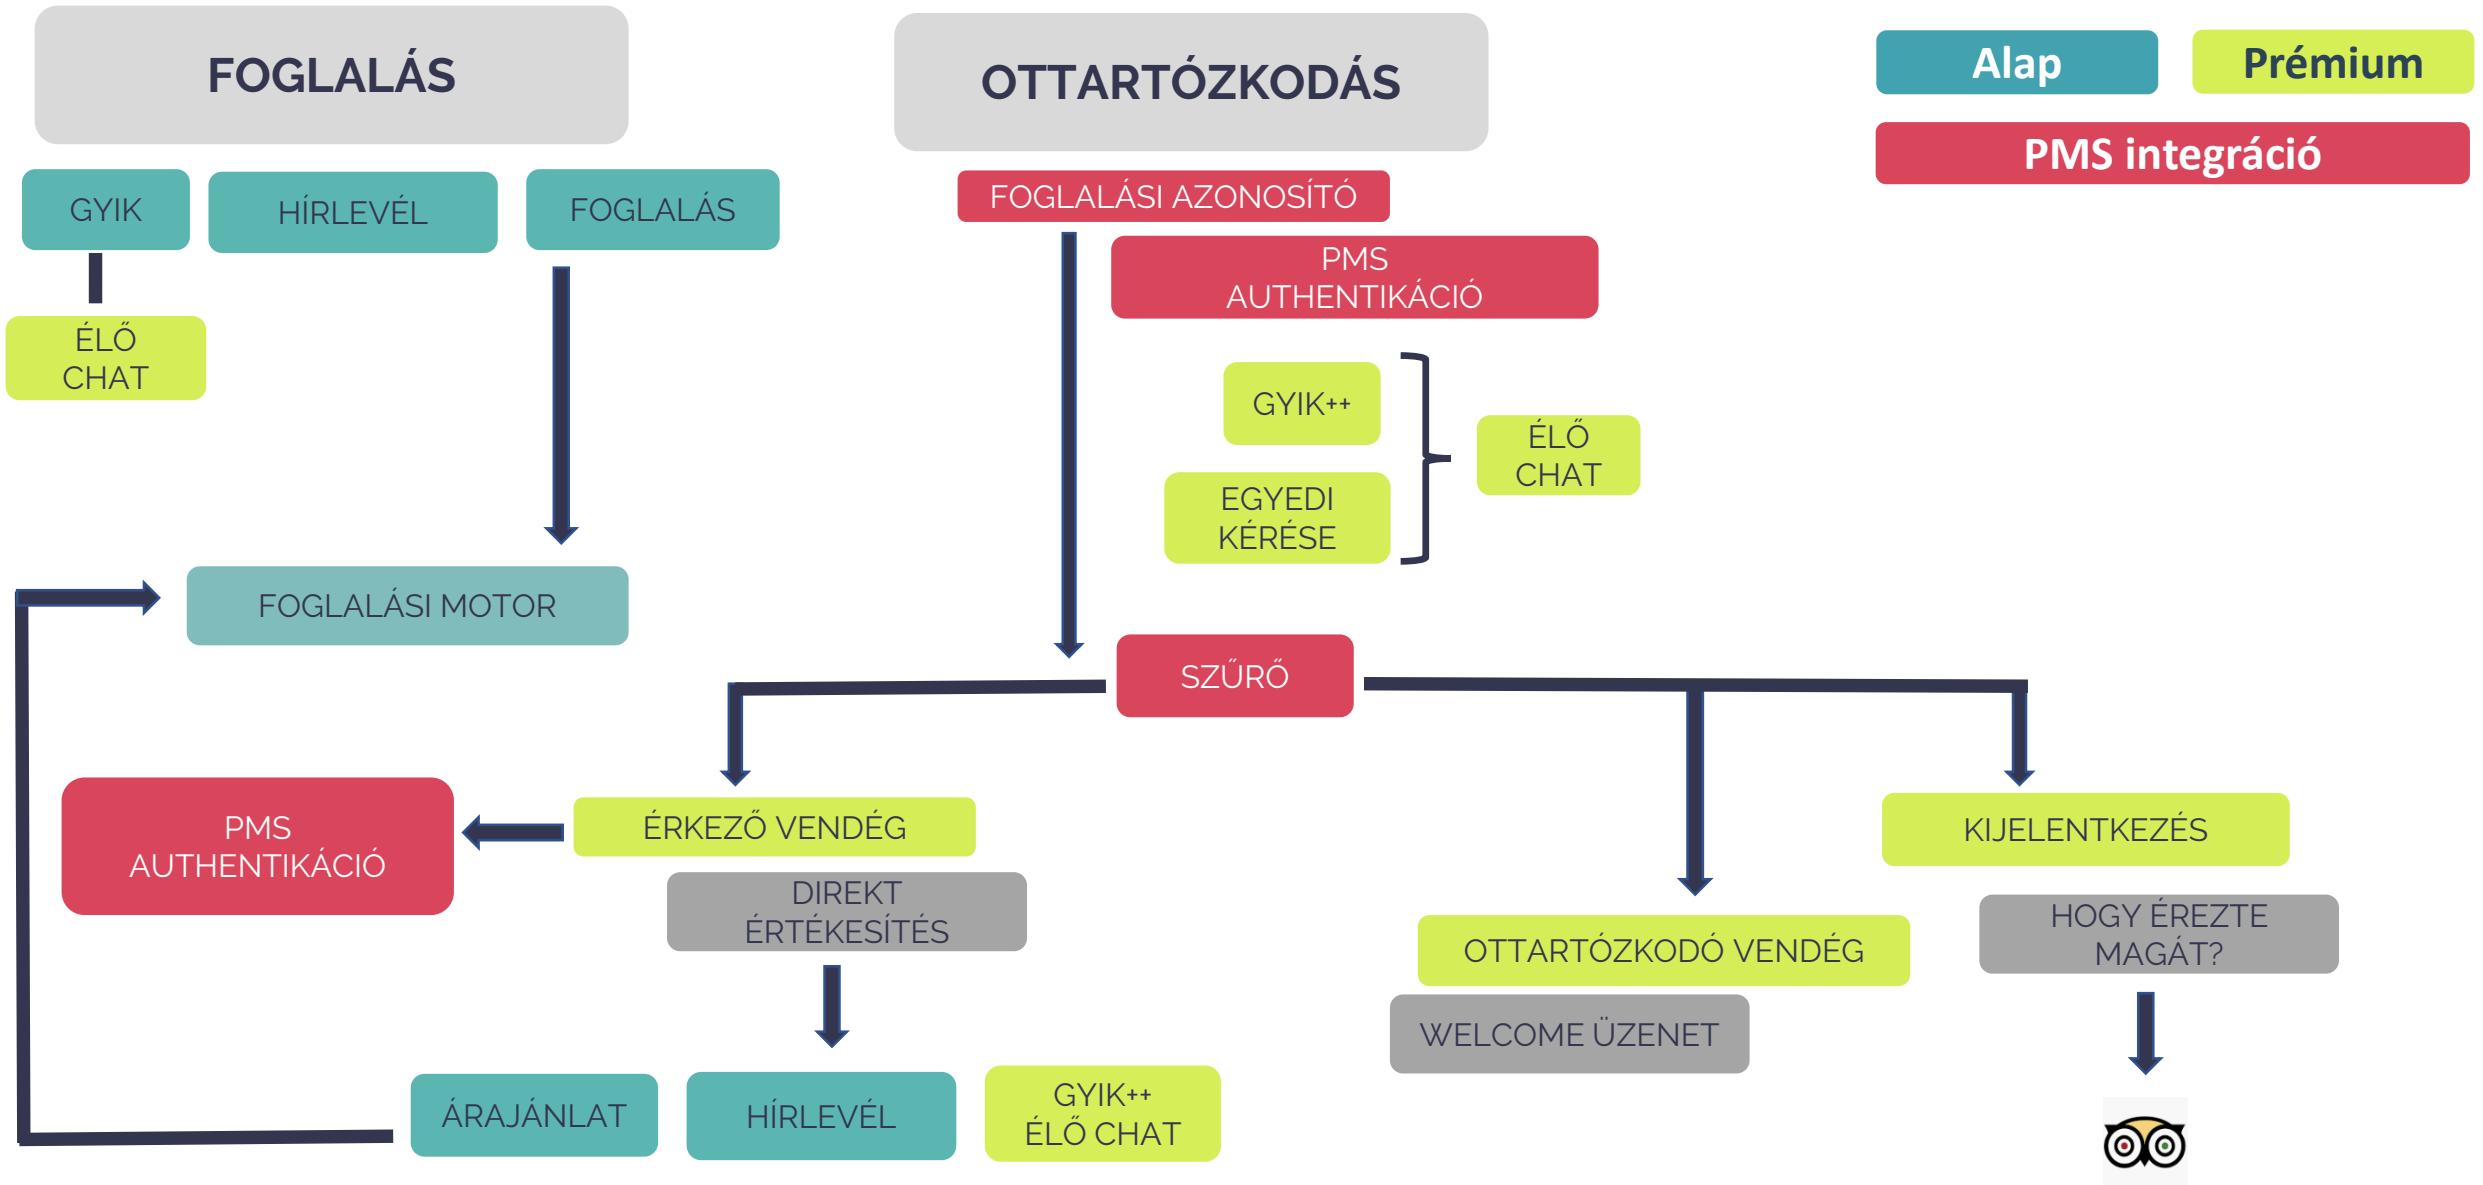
FOGLALÁS

OTTARTÓZKODÁS

Alap

Prémium

PMS integráció

GYIK

HÍRLEVÉL

FOGLALÁS

ÉLŐ CHAT

FOGLALÁSI AZONOSÍTÓ

PMS AUTHENTIKÁCIÓ

GYIK++

EGYEDI KÉRÉSE

ÉLŐ CHAT

FOGLALÁSI MOTOR

SZŰRŐ

PMS AUTHENTIKÁCIÓ

ÉRKEZŐ VENDÉG

DIREKT ÉRTÉKESÍTÉS

KIJELENTKEZÉS

HOGY ÉREZTE MAGÁT?

OTTARTÓZKODÓ VENDÉG

WELCOME ÜZENET

ÁRAJÁNLAT

HÍRLEVÉL

GYIK++
ÉLŐ CHAT